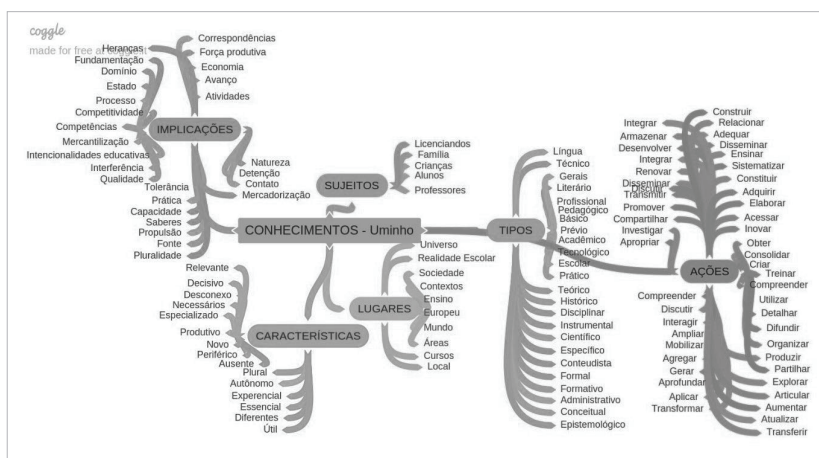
coggle
made for free at coggle.it

CONHECIMENTOS - Uminho

IMPLICAÇÕES
Heranças
Fundamentação
Domínio
Estado
Processo
Competitividade
Competências
Mercantilização
Intencionalidades educativas
Interferência
Qualidade
Correspondências
Força produtiva
Economia
Avanço
Atividades
Natureza
Detenção
Contato
Mercadorização
Tolerância
Prática
Capacidade
Saberes
Propulsão
Fonte
Pluralidade

SUJEITOS
Licenciandos
Família
Crianças
Alunos
Professores

LUGARES
Universo
Realidade Escolar
Sociedade
Contextos
Ensino
Europeu
Mundo
Áreas
Cursos
Local

CARACTERÍSTICAS
Relevante
Decisivo
Desconexo
Necessários
Especializado
Produtivo
Novo
Periférico
Ausente
Plural
Autônomo
Experencial
Essencial
Diferentes
Útil

TIPOS
Língua
Técnico
Gerais
Literário
Profissional
Pedagógico
Básico
Prévio
Acadêmico
Tecnológico
Escolar
Prático
Teórico
Histórico
Disciplinar
Instrumental
Científico
Específico
Conteudista
Formal
Formativo
Administrativo
Conceitual
Epistemológico

AÇÕES
Integrar
Armazenar
Desenvolver
Integrar
Renovar
Disseminar
Discutir
Transmitir
Promover
Compartilhar
Investigar
Apropriar
Construir
Relacionar
Adequar
Disseminar
Ensinar
Sistematizar
Constituir
Adquirir
Elaborar
Acessar
Inovar
Obter
Consolidar
Criar
Treinar
Compreender
Utilizar
Detalhar
Difundir
Organizar
Produzir
Partilhar
Explorar
Articular
Aumentar
Atualizar
Transferir
Compreender
Discutir
Interagir
Ampliar
Mobilizar
Agregar
Gerar
Aprofundar
Aplicar
Transformar